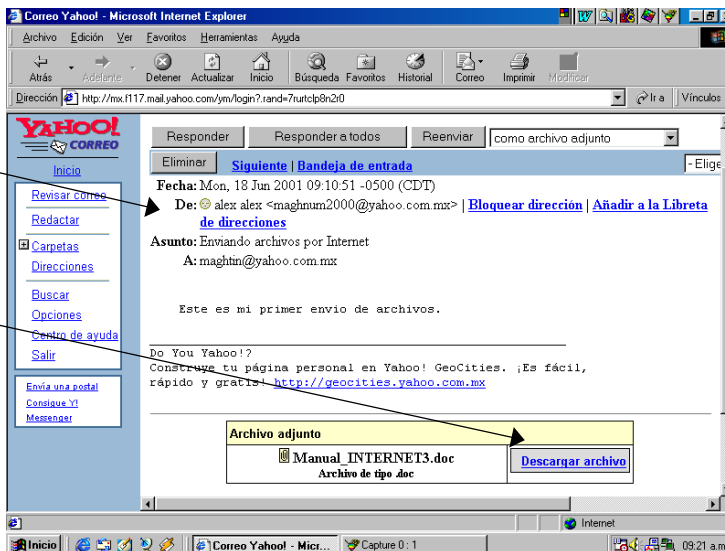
Correo Yahoo! - Microsoft Internet Explorer

Archivo Edición Ver Favoritos Herramientas Ayuda

Atrás Adelante Detener Actualizar Inicio Búsqueda Favoritos Historial Correo Imprimir Modificar

Dirección http://mx.f117.mail.yahoo.com/ym/login?.rand=7rurtclp8n2r0 Ir a Vínculos

YAHOO! CORREO

Inicio

Revisar correo
Redactar
Carpetas
Direcciones
Buscar
Opciones
Centro de ayuda
Salir

Envía una postal
Consigue Y!
Messenger

Responder | Responder a todos | Reenviar | como archivo adjunto

Eliminar | Siguiente | Bandeja de entrada | - Elige

Fecha: Mon, 18 Jun 2001 09:10:51 -0500 (CDT)
De: alex alex <maghnum2000@yahoo.com.mx> | Bloquear dirección | Añadir a la Libreta de direcciones
Asunto: Enviando archivos por Internet
A: maghtin@yahoo.com.mx

Este es mi primer envio de archivos.

Do You Yahoo!?
Construye tu página personal en Yahoo! GeoCities. ¡Es fácil, rápido y gratis! http://geocities.yahoo.com.mx

| Archivo adjunto | |
|---|---|
| Manual_INTERNET3.doc Archivo de tipo .doc | Descargar archivo |

Internet

Inicio | Correo Yahoo! - Micr... | Capture 0 : 1 | 09:21 a.m.